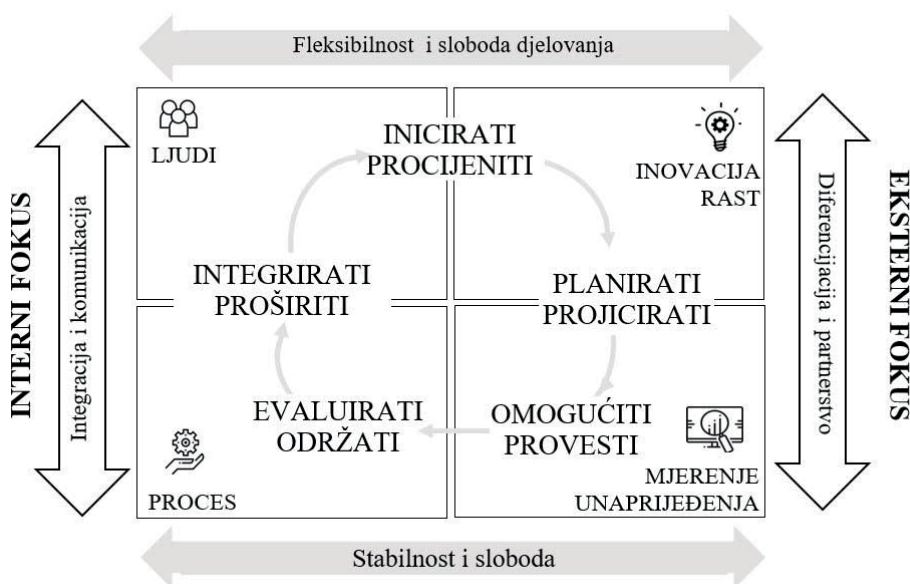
Fleksibilnost i sloboda djelovanja

INTERNI FOKUS

Integracija i komunikacija

LJUDI

INICIRATI
PROCIJENITI

INOVACIJA
RAST

Diferencijacija i partnerstvo

EKSTERNI FOKUS

INTEGRIRATI
PROŠIRITI

PLANIRATI
PROJICIRATI

EVALUIRATI
ODRŽATI

OMOGUĆITI
PROVESTI

PROCES

MJERENJE
UNAPRIJEĐENJA

Stabilnost i sloboda